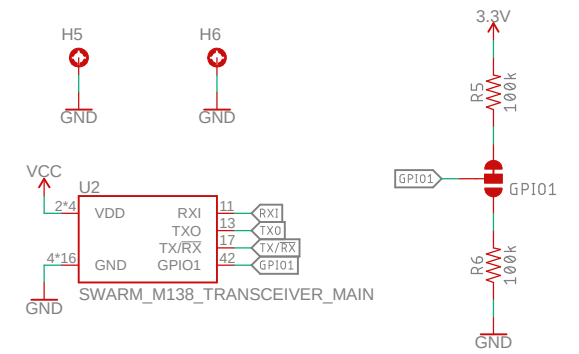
H5

GND

H6

GND

3.3V

R5
100k

GPIO1

GPIO1

R6
100k

GND

VCC

U2

2*4
VDD

4*16
GND

GND

RXI 11
TXO 13
TX/$\overline{RX}$ 17
GPIO1 42

RXI
TXO
TX/$\overline{RX}$
GPIO1

SWARM_M138_TRANSCEIVER_MAIN